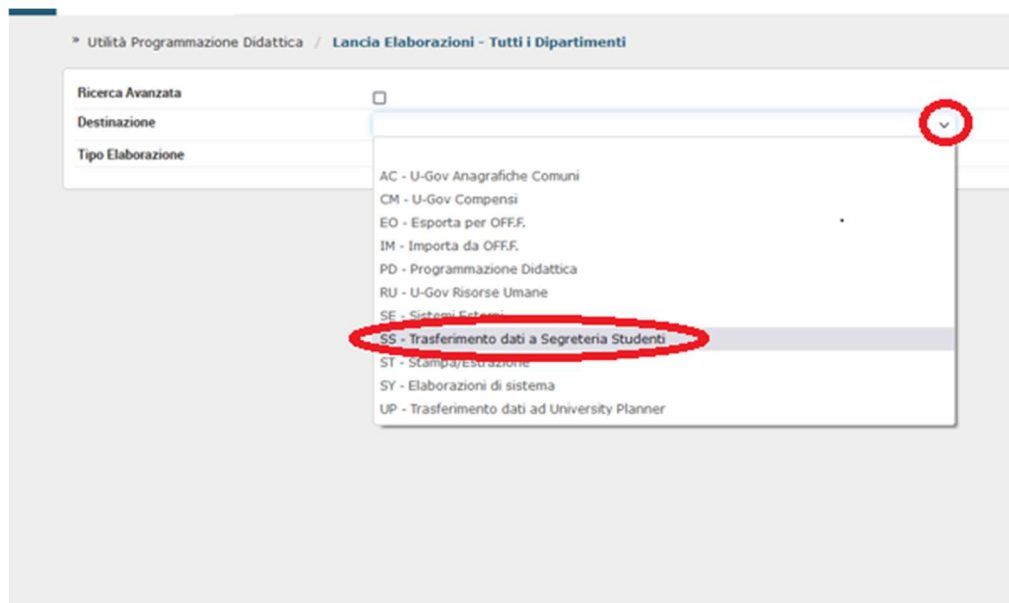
» Utilità Programmazione Didattica / Lancia Elaborazioni - Tutti i Dipartimenti

Ricerca Avanzata
Destinazione
Tipo Elaborazione

AC - U-Gov Anagrafiche Comuni
CM - U-Gov Compensi
EO - Esporta per OFF.F.
IM - Importa da OFF.F.
PD - Programmazione Didattica
RU - U-Gov Risorse Umane
SE - Sistemi Esterni
SS - Trasferimento dati a Segreteria Studenti
ST - Stampa/Estrazione
SY - Elaborazioni di sistema
UP - Trasferimento dati ad University Planner